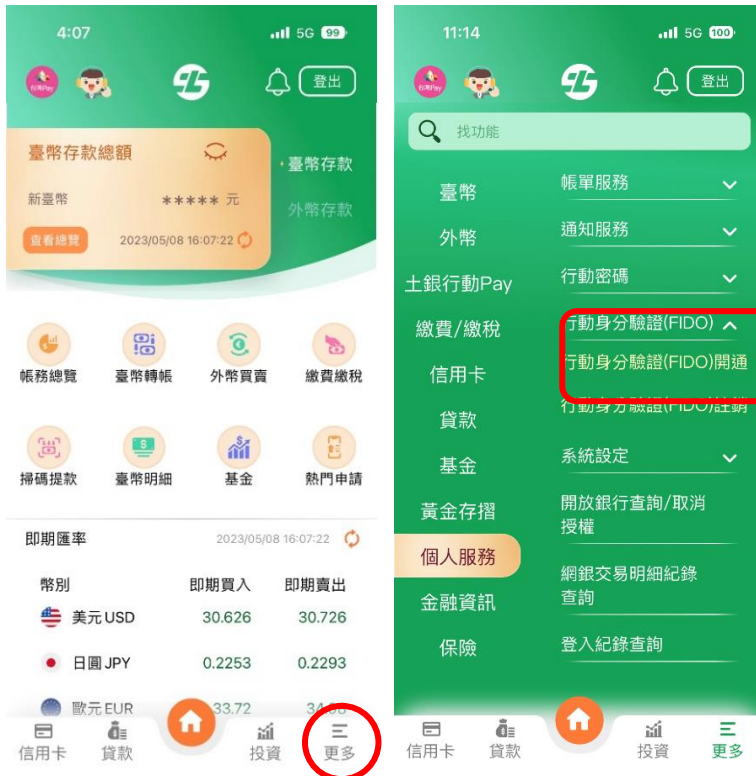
4:07
5G 99
台灣Pay
登出
臺幣存款總額
新臺幣
***** 元
查看總覽
2023/05/08 16:07:22
臺幣存款
外幣存款
帳務總覽
臺幣轉帳
外幣買賣
繳費繳稅
掃碼提款
臺幣明細
基金
熱門申請
即期匯率
2023/05/08 16:07:22

| 幣別 | 即期買入 | 即期賣出 |
|---|---|---|
| 美元 USD | 30.626 | 30.726 |
| 日圓 JPY | 0.2253 | 0.2293 |
| 歐元 EUR | 33.72 | 34.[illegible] |

信用卡
貸款
投資
更多

11:14
5G 100
台灣Pay
登出
找功能
臺幣
外幣
土銀行動Pay
繳費/繳稅
信用卡
貸款
基金
黃金存摺
個人服務
金融資訊
保險
帳單服務
通知服務
行動密碼
行動身分驗證(FIDO)
行動身分驗證(FIDO)開通
行動身分驗證(FIDO)註銷
系統設定
開放銀行查詢/取消授權
網銀交易明細紀錄查詢
登入紀錄查詢
信用卡
貸款
投資
更多